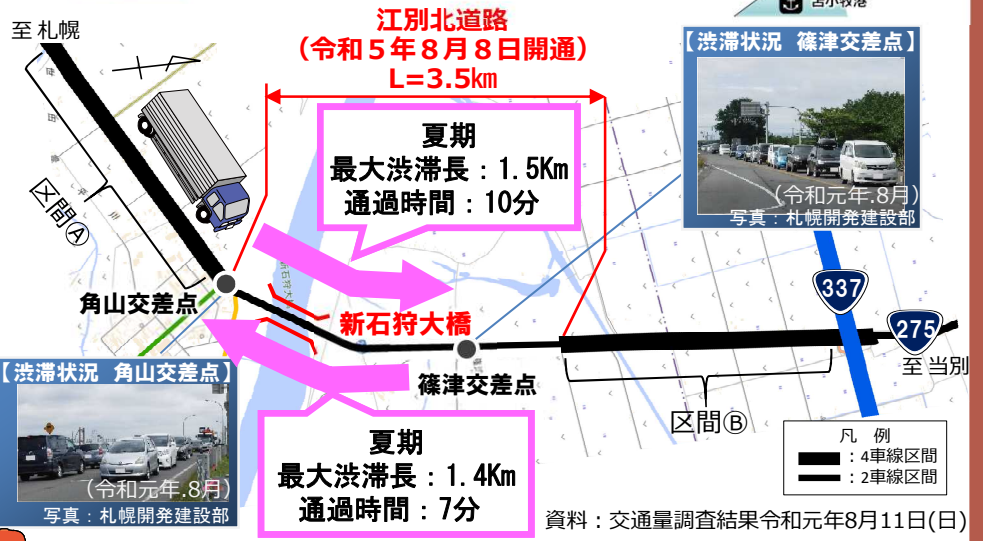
苫小牧港

至 札幌

江別北道路
（令和５年８月８日開通）
L=3.5㎞

【渋滞状況　篠津交差点】
（令和元年.8月）
写真：札幌開発建設部

夏期
最大渋滞長：1.5Km
通過時間：10分

区間Ⓐ

角山交差点

新石狩大橋

篠津交差点

337

275

至 当別

区間Ⓑ

【渋滞状況　角山交差点】
（令和元年.8月）
写真：札幌開発建設部

夏期
最大渋滞長：1.4Km
通過時間：7分

凡　例
：4車線区間
：2車線区間

資料：交通量調査結果令和元年8月11日(日)